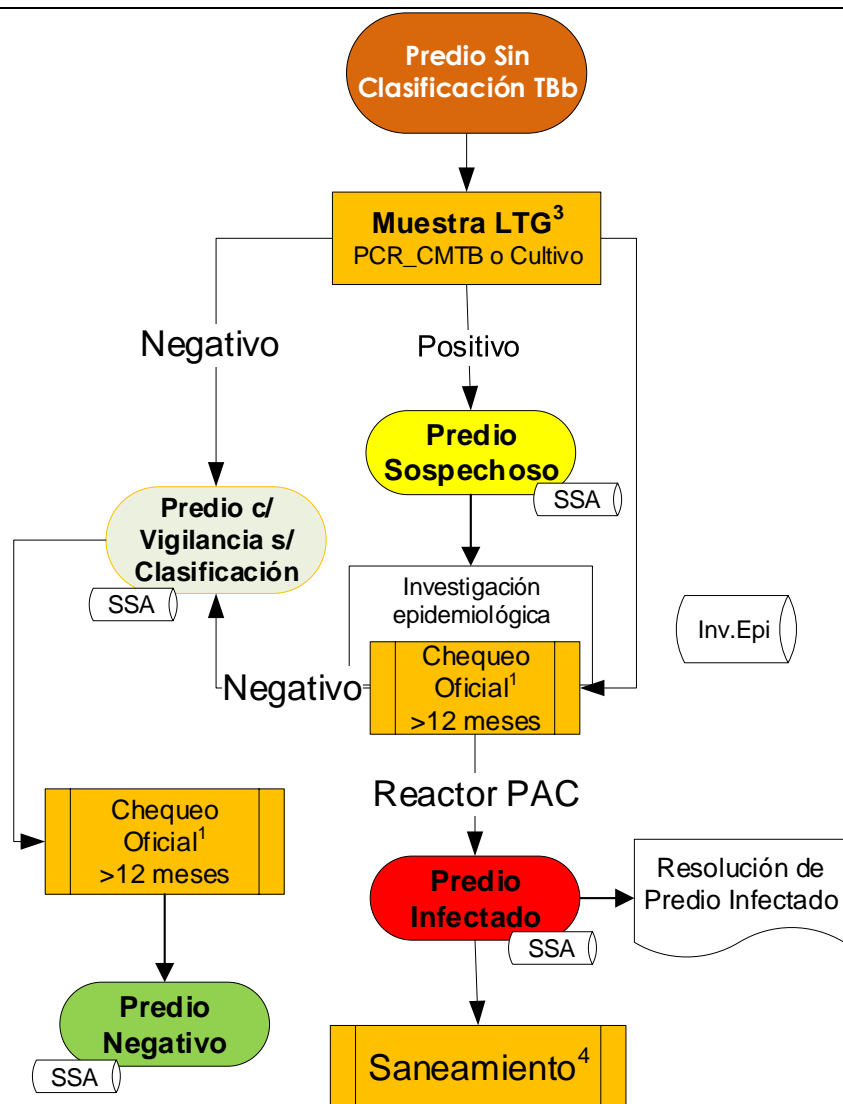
Predio Sin Clasificación TBb

Muestra LTG$^3$
PCR_CMTB o Cultivo

Negativo

Positivo

Predio Sospechoso

SSA

Predio c/ Vigilancia s/ Clasificación

SSA

Investigación epidemiológica

Inv.Epi

Negativo

Chequeo Oficial$^1$ >12 meses

Reactor PAC

Chequeo Oficial$^1$ >12 meses

Predio Infectado

Resolución de Predio Infectado

SSA

Predio Negativo

SSA

Saneamiento$^4$